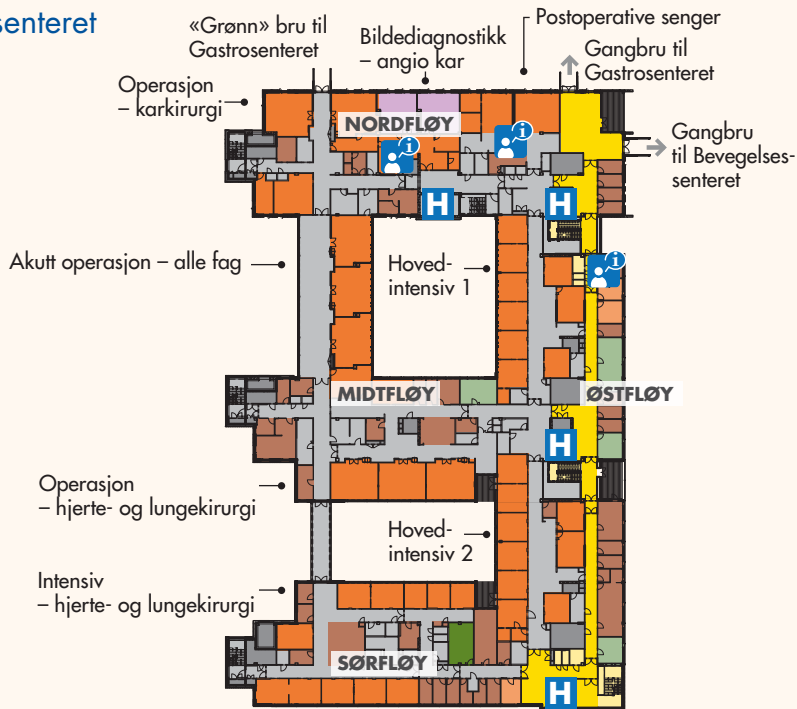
senteret

«Grønn» bru til Gastrosenteret

Bildediagnostikk – angio kar

Postoperative senger

Gangbru til Gastrosenteret

Operasjon – karkirurgi

NORDFLØY

Gangbru til Bevegelsessenteret

H

H

Akutt operasjon – alle fag

Hovedintensiv 1

MIDTFLØY

ØSTFLØY

H

Operasjon – hjerte- og lungekirurgi

Hovedintensiv 2

Intensiv – hjerte- og lungekirurgi

SØRFLØY

H